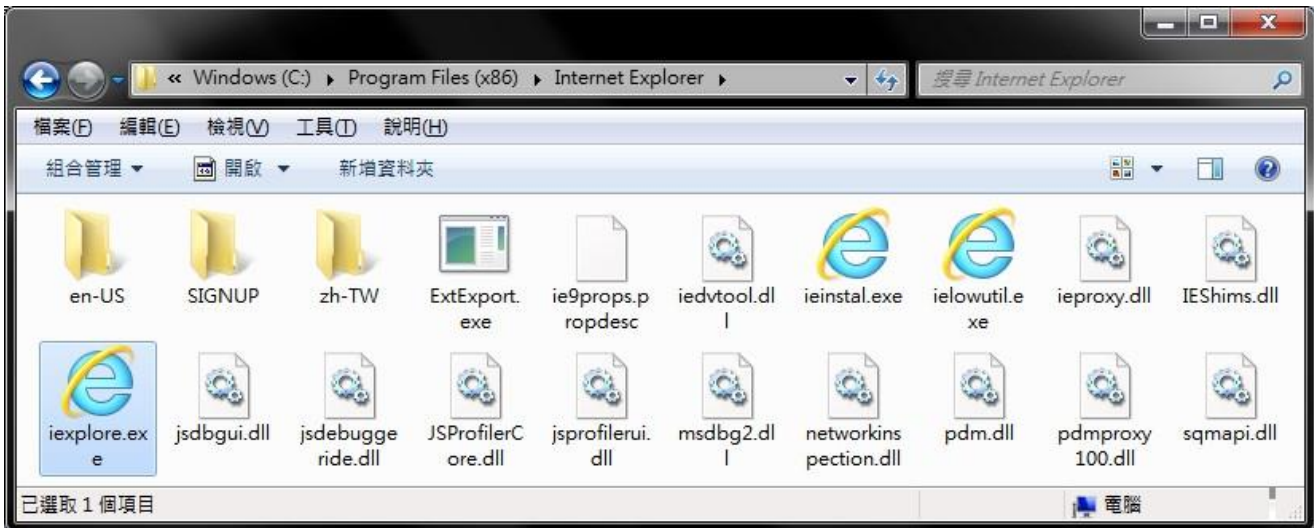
« Windows (C:) ▸ Program Files (x86) ▸ Internet Explorer ▸

搜尋 Internet Explorer

檔案(F) 編輯(E) 檢視(V) 工具(T) 說明(H)

組合管理 ▾ 開啟 ▾ 新增資料夾

en-US

SIGNUP

zh-TW

ExtExport.exe

ie9props.propdesc

iedvtool.dll

ieinstal.exe

ielowutil.exe

ieproxy.dll

IEShims.dll

iexplore.exe

jsdbgui.dll

jsdebuggeride.dll

JSProfilerCore.dll

jsprofilerui.dll

msdbg2.dll

networkinspection.dll

pdm.dll

pdmproxy100.dll

sqmapi.dll

已選取 1 個項目

電腦